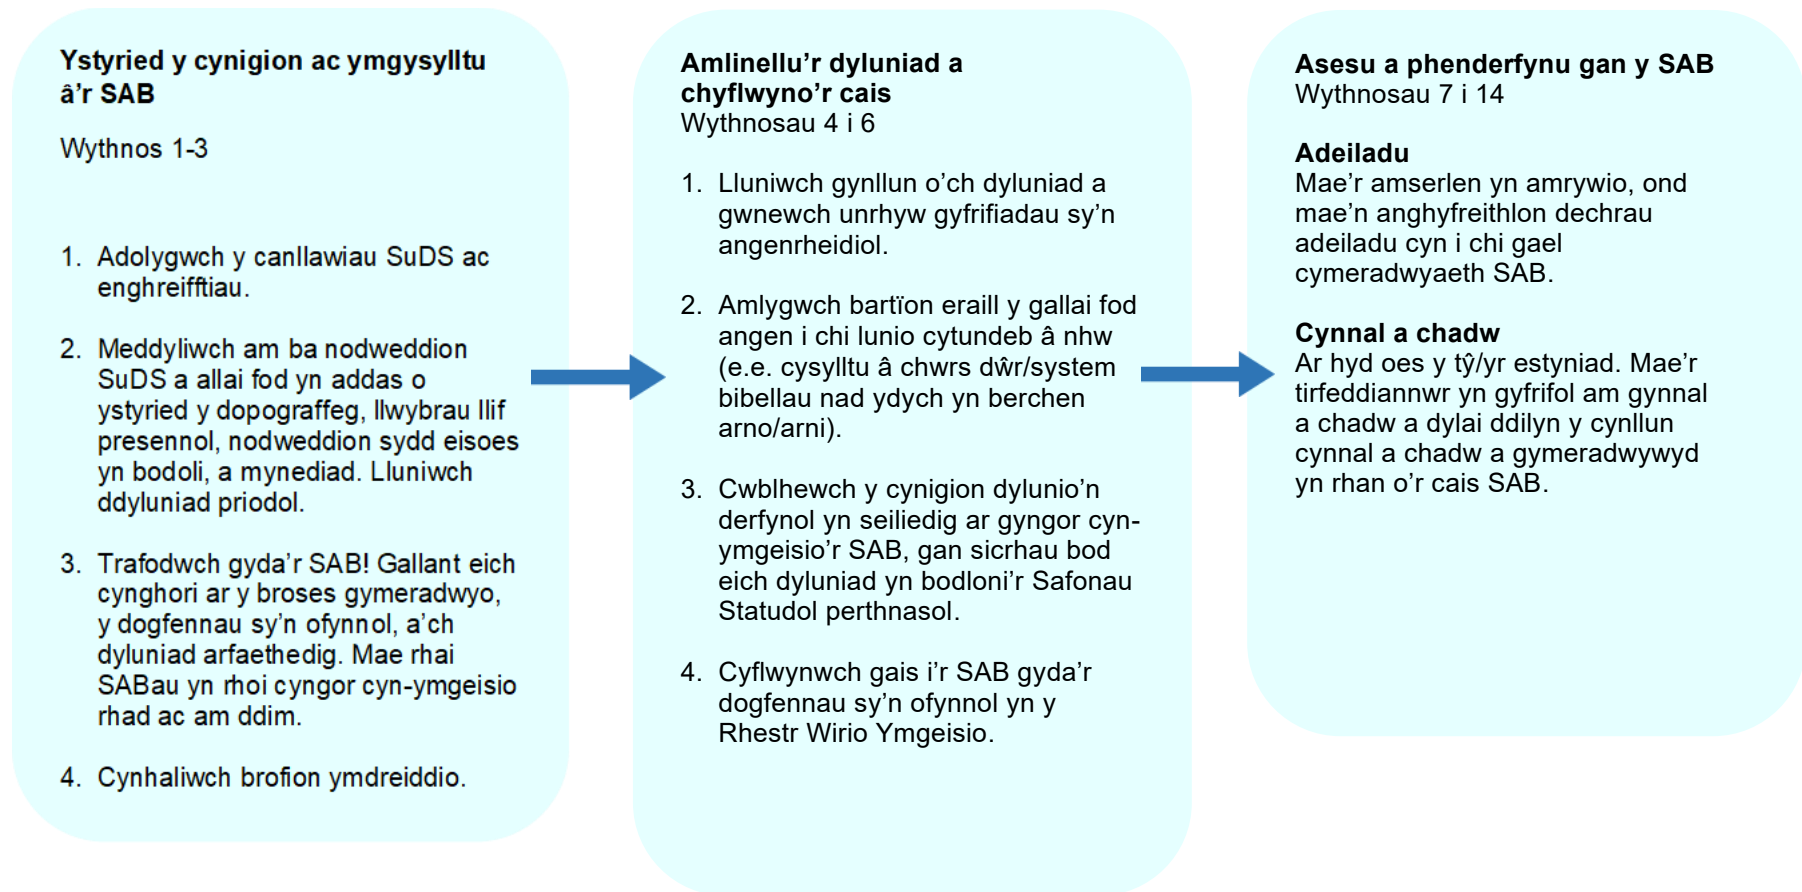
**Ystyried y cynigion ac ymgysylltu â'r SAB**

Wythnos 1-3

1. Adolygwch y canllawiau SuDS ac enghreifftiau.

2. Meddyliwch am ba nodweddion SuDS a allai fod yn addas o ystyried y dopograffeg, llwybrau llif presennol, nodweddion sydd eisoes yn bodoli, a mynediad. Lluniwch ddyluniad priodol.

3. Trafodwch gyda'r SAB! Gallant eich cynghori ar y broses gymeradwyo, y dogfennau sy'n ofynnol, a'ch dyluniad arfaethedig. Mae rhai SABau yn rhoi cyngor cyn-ymgeisio rhad ac am ddim.

4. Cynhaliwch brofion ymdreiddio.

**Amlinellu'r dyluniad a chyflwyno'r cais**
Wythnosau 4 i 6

1. Lluniwch gynllun o'ch dyluniad a gwnewch unrhyw gyfrifiadau sy'n angenrheidiol.

2. Amlygwch bartïon eraill y gallai fod angen i chi lunio cytundeb â nhw (e.e. cysylltu â chwrs dŵr/system bibellau nad ydych yn berchen arno/arni).

3. Cwblhewch y cynigion dylunio'n derfynol yn seiliedig ar gyngor cyn-ymgeisio'r SAB, gan sicrhau bod eich dyluniad yn bodloni'r Safonau Statudol perthnasol.

4. Cyflwynwch gais i'r SAB gyda'r dogfennau sy'n ofynnol yn y Rhestr Wirio Ymgeisio.

**Asesu a phenderfynu gan y SAB**
Wythnosau 7 i 14

**Adeiladu**
Mae'r amserlen yn amrywio, ond mae'n anghyfreithlon dechrau adeiladu cyn i chi gael cymeradwyaeth SAB.

**Cynnal a chadw**
Ar hyd oes y tŷ/yr estyniad. Mae'r tirfeddiannwr yn gyfrifol am gynnal a chadw a dylai ddilyn y cynllun cynnal a chadw a gymeradwywyd yn rhan o'r cais SAB.